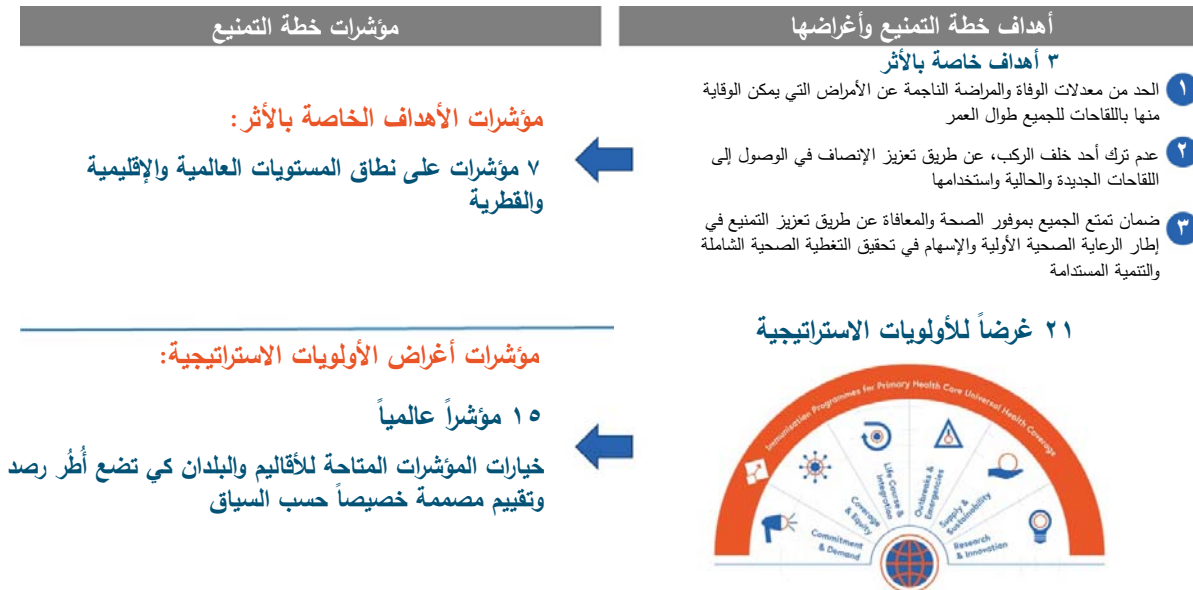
أهداف خطة التمنيع وأغراضها

٣ أهداف خاصة بالأثر

١ الحد من معدلات الوفاة والمراضة الناجمة عن الأمراض التي يمكن الوقاية منها باللقاحات للجميع طوال العمر

٢ عدم ترك أحد خلف الركب، عن طريق تعزيز الإنصاف في الوصول إلى اللقاحات الجديدة والحالية واستخدامها

٣ ضمان تمتع الجميع بموفور الصحة والمعافاة عن طريق تعزيز التمنيع في إطار الرعاية الصحية الأولية والإسهام في تحقيق التغطية الصحية الشاملة والتنمية المستدامة

٢١ غرضاً للأولويات الاستراتيجية

Immunization Programmes for Primary Health Care Universal Health Coverage

Commitment & Demand

Coverage & Equity

Life Course & Integration

Outbreaks & Emergencies

Supply & Sustainability

Research & Innovation

مؤشرات خطة التمنيع

مؤشرات الأهداف الخاصة بالأثر:

٧ مؤشرات على نطاق المستويات العالمية والإقليمية والقطرية

مؤشرات أغراض الأولويات الاستراتيجية:

١٥ مؤشراً عالمياً

خيارات المؤشرات المتاحة للأقاليم والبلدان كي تضع أُطُر رصد وتقييم مصممة خصيصاً حسب السياق